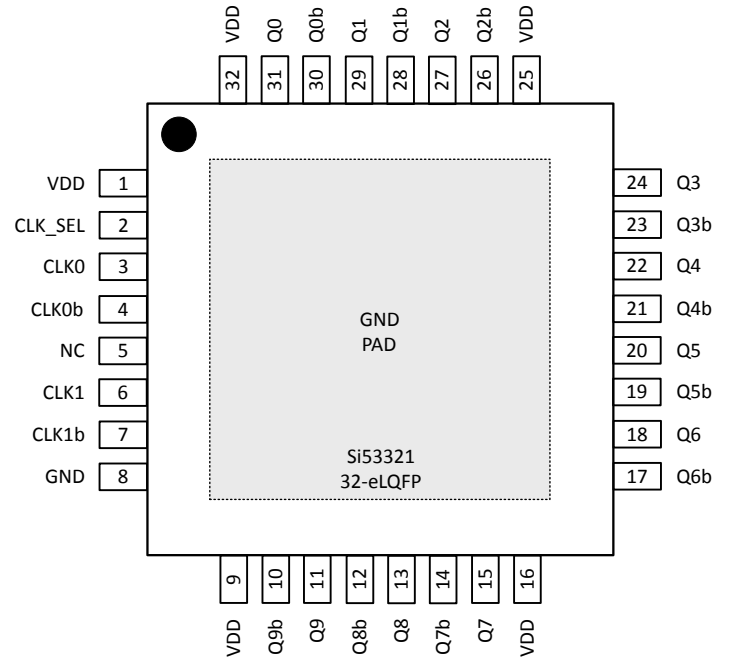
VDD 32
Q0 31
Q0b 30
Q1 29
Q1b 28
Q2 27
Q2b 26
VDD 25

VDD 1
CLK_SEL 2
CLK0 3
CLK0b 4
NC 5
CLK1 6
CLK1b 7
GND 8

GND
PAD

Si53321
32-eLQFP

24 Q3
23 Q3b
22 Q4
21 Q4b
20 Q5
19 Q5b
18 Q6
17 Q6b

9 VDD
10 Q9b
11 Q9
12 Q8b
13 Q8
14 Q7b
15 Q7
16 VDD